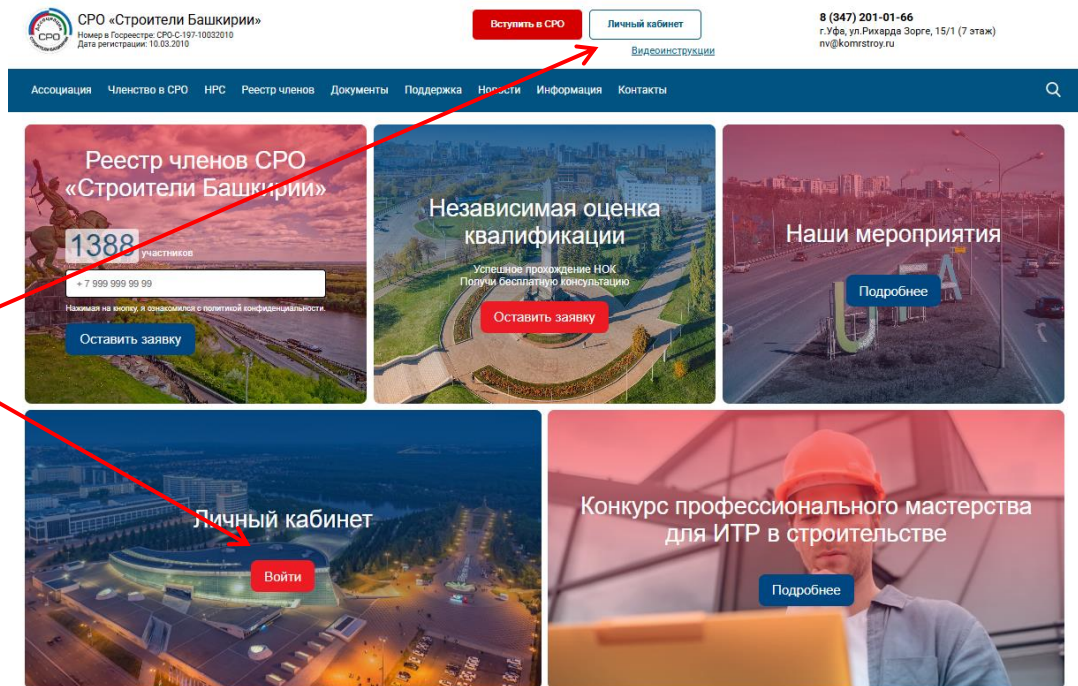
СРО «Строители Башкирии»
Номер в Госреестре: СРО-С-197-10032010
Дата регистрации: 10.03.2010

Вступить в СРО
Личный кабинет
Видеоинструкции

8 (347) 201-01-66
г.Уфа, ул.Рихарда Зорге, 15/1 (7 этаж)
nv@komrstroy.ru

Ассоциация Членство в СРО НРС Реестр членов Документы Поддержка Новости Информация Контакты

Реестр членов СРО «Строители Башкирии»

1388 участников

+ 7 999 999 99 99

Нажимая на кнопку, я ознакомился с политикой конфиденциальности.

Оставить заявку

Независимая оценка квалификации

Успешное прохождение НОК
Получи бесплатную консультацию

Оставить заявку

Наши мероприятия

Подробнее

Личный кабинет

Войти

Конкурс профессионального мастерства для ИТР в строительстве

Подробнее